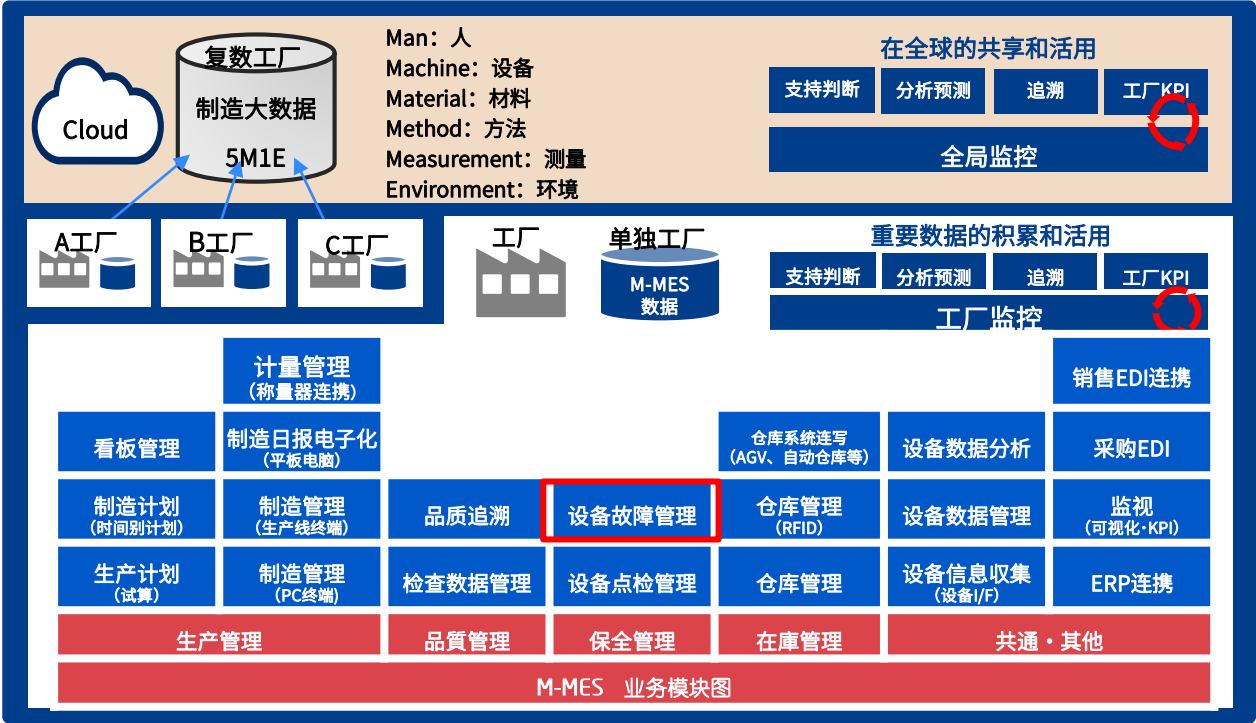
Cloud

复数工厂
制造大数据
5M1E

Man：人
Machine：设备
Material：材料
Method：方法
Measurement：测量
Environment：环境

在全球的共享和活用
支持判断
分析预测
追溯
工厂KPI
全局监控

A工厂
B工厂
C工厂

工厂
单独工厂
M-MES
数据

重要数据的积累和活用
支持判断
分析预测
追溯
工厂KPI
工厂监控

计量管理
（称量器连携）

销售EDI连携

看板管理

制造日报电子化
（平板电脑）

仓库系统连写
（AGV、自动仓库等）

设备数据分析

采购EDI

制造计划
（时间别计划）

制造管理
（生产线终端）

品质追溯

设备故障管理

仓库管理
（RFID）

设备数据管理

监视
（可视化·KPI）

生产计划
（试算）

制造管理
（PC终端）

检查数据管理

设备点检管理

仓库管理

设备信息收集
（设备I/F）

ERP连携

生产管理
品質管理
保全管理
在庫管理
共通・其他

M-MES 业务模块图